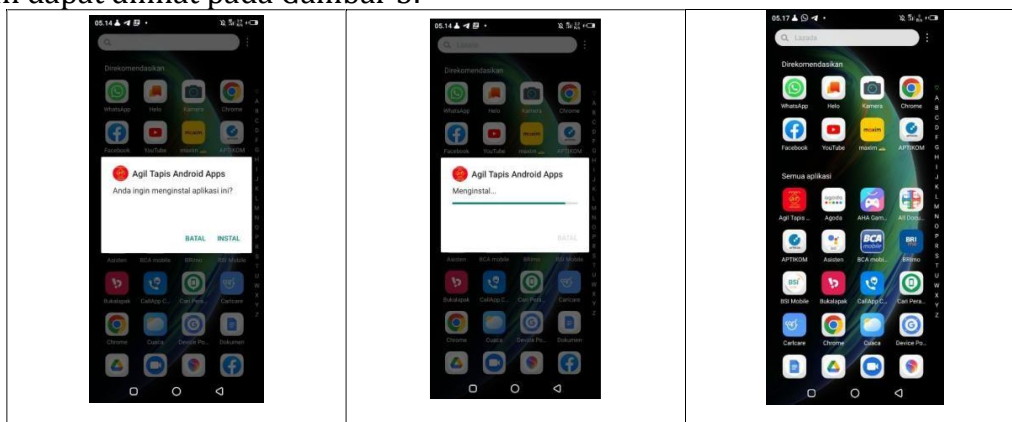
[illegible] dapat dilihat pada Gambar 3.

| | | |
|---|---|---|
| 05.14 Direkomendasikan WhatsApp Helo Kamera Chrome Facebook YouTube maxim APTIKOM Agil Tapis Android Apps Anda ingin menginstal aplikasi ini? BATAL INSTAL Asisten BCA mobile BRImo BSI Mobile Bukalapak CallApp C... Cari Pera... Cartcare Chrome Cuaca Device Po... Dokumen | 05.14 Lazada Direkomendasikan WhatsApp Helo Kamera Chrome Facebook YouTube maxim APTIKOM Agil Tapis Android Apps Menginstal... BATAL Asisten BCA mobile BRImo BSI Mobile Bukalapak CallApp C... Cari Pera... Cartcare Chrome Cuaca Device Po... Dokumen | 05.17 Lazada Direkomendasikan WhatsApp Helo Kamera Chrome Facebook YouTube maxim APTIKOM Semua aplikasi Agil Tapis... Agoda AHA Gam... All Docu... APTIKOM Asisten BCA mobi... BRImo BSI Mobile Bukalapak CallApp C... Cari Pera... Cartcare Chrome Cuaca Device Po... |